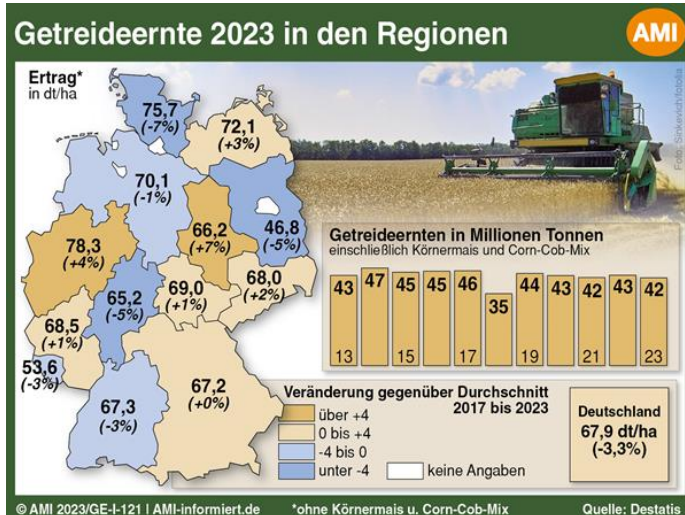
Getreideernte 2023 in den Regionen

AMI

Ertrag*
in dt/ha

75,7
(-7%)

72,1
(+3%)

70,1
(-1%)

66,2
(+7%)

46,8
(-5%)

78,3
(+4%)

69,0
(+1%)

68,0
(+2%)

65,2
(-5%)

68,5
(+1%)

53,6
(-3%)

67,2
(+0%)

67,3
(-3%)

Foto: Stokevich/fotolia

Getreideernten in Millionen Tonnen
einschließlich Körnermais und Corn-Cob-Mix

| 43 | 47 | 45 | 45 | 46 | 35 | 44 | 43 | 42 | 43 | 42 |
|---|---|---|---|---|---|---|---|---|---|---|
| 13 | | 15 | | 17 | | 19 | | 21 | | 23 |

Veränderung gegenüber Durchschnitt 2017 bis 2023
über +4
0 bis +4
-4 bis 0
unter -4
keine Angaben

Deutschland
67,9 dt/ha
(-3,3%)

© AMI 2023/GE-I-121 | AMI-informiert.de
*ohne Körnermais u. Corn-Cob-Mix
Quelle: Destatis